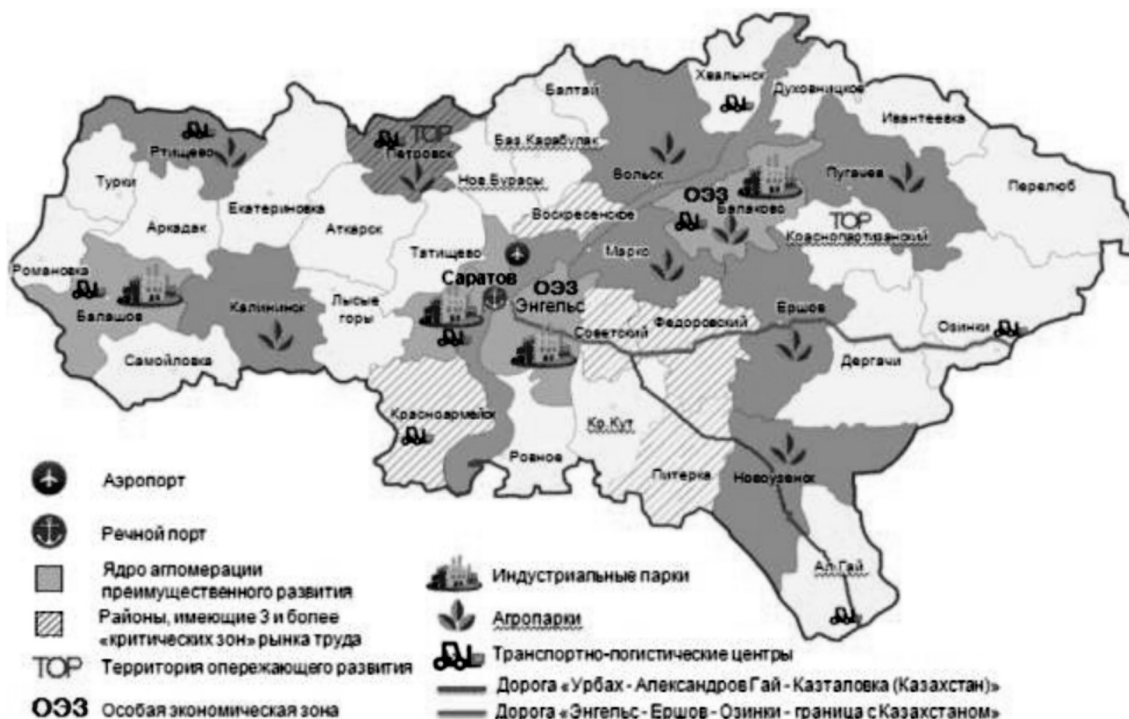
Балтай
Хвалынск
Духовницкое
Ивантеевка
ТОР
Ртищево
Петровск
Баз.Карабулак
Турки
Нов.Бурасы
Вольск
ОЭЗ
Пугачев
Перелюб
Екатериновка
Воскресенское
Балаково
Аркадак
Аткарск
ТОР
Краснопартизанский
Татищево
Маркс
Романовка
Саратов
ОЭЗ
Энгельс
Калининск
Лысые горы
Ершов
Балашов
Озинки
Советский
Федоровский
Самойловка
Дергачи
Красноармейск
Кр.Кут
Ровное
Питерка
Новоузенск
Ал.Гай

Аэропорт
Речной порт
Ядро агломерации преимущественного развития
Районы, имеющие 3 и более «критических зон» рынка труда
ТОР Территория опережающего развития
ОЭЗ Особая экономическая зона
Индустриальные парки
Агропарки
Транспортно-логистические центры
Дорога «Урбах - Александров Гай - Казталовка (Казахстан)»
Дорога «Энгельс - Ершов - Озинки - граница с Казахстаном»